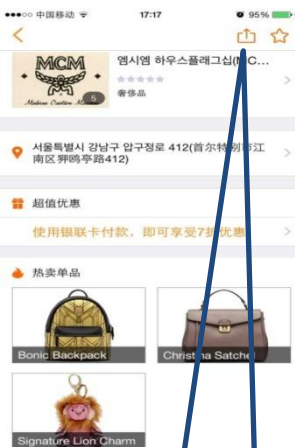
中国移动 17:17 95%

MCM

Munchen Creation Mode

5

엠시엠 하우스플래그십(MC...

奢侈品

서울특별시 강남구 압구정로 412(首尔特别市江南区狎鸥亭路412)

超值优惠

使用银联卡付款，即可享受7折优惠

热卖单品

Bonic Backpack

Christina Satchel

Signature Lion Charm